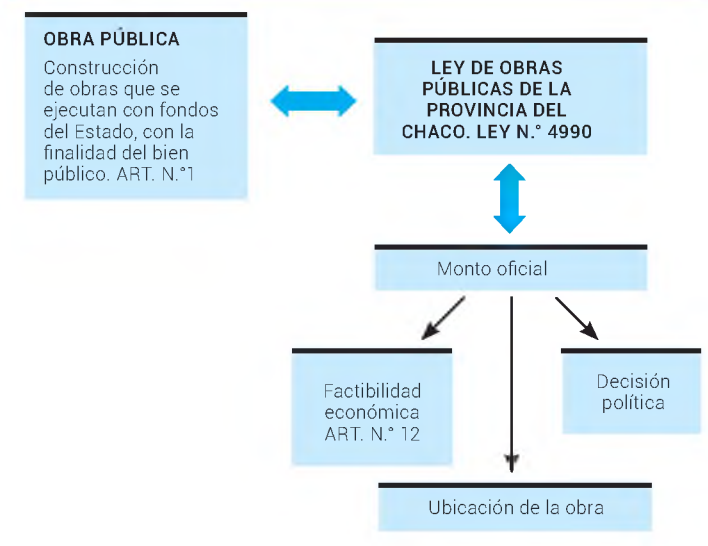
OBRA PÚBLICA

Construcción de obras que se ejecutan con fondos del Estado, con la finalidad del bien público. ART. N.°1

LEY DE OBRAS PÚBLICAS DE LA PROVINCIA DEL CHACO. LEY N.° 4990

Monto oficial

Factibilidad económica ART. N.° 12

Decisión política

Ubicación de la obra